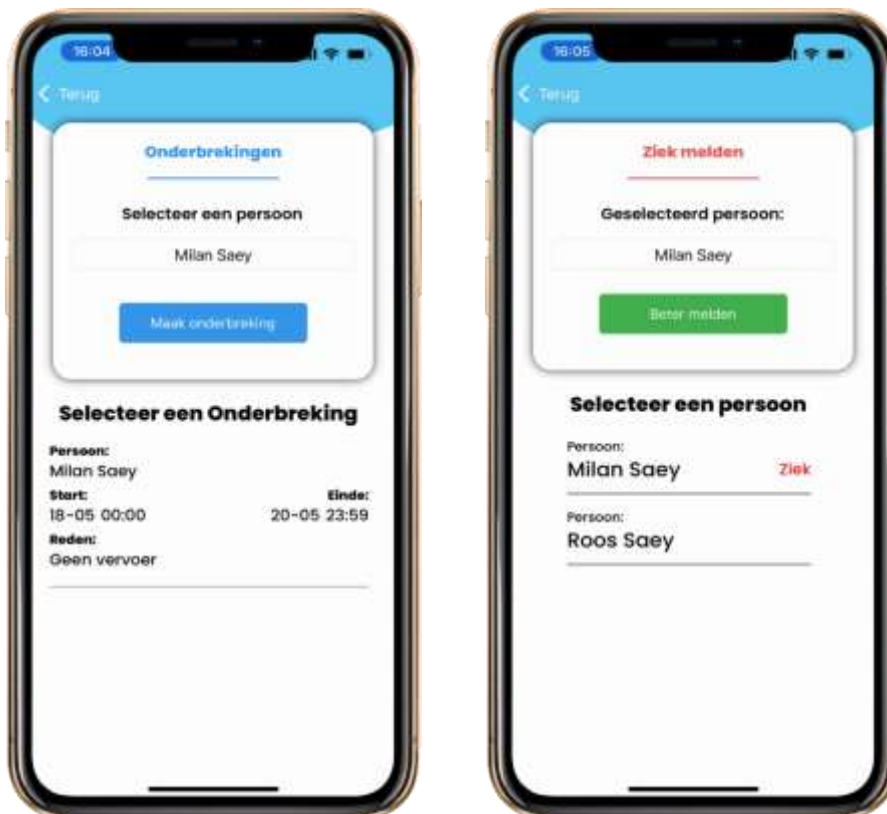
16:04

Terug

Onderbrekingen

Selecteer een persoon

Milan Saey

Maak onderbreking

Selecteer een Onderbreking

Persoon:
Milan Saey

Start:
18-05 00:00

Einde:
20-05 23:59

Reden:
Geen vervoer

16:05

Terug

Ziek melden

Geselecteerd persoon:

Milan Saey

Beter melden

Selecteer een persoon

Persoon:
Milan Saey

Ziek

Persoon:
Roos Saey